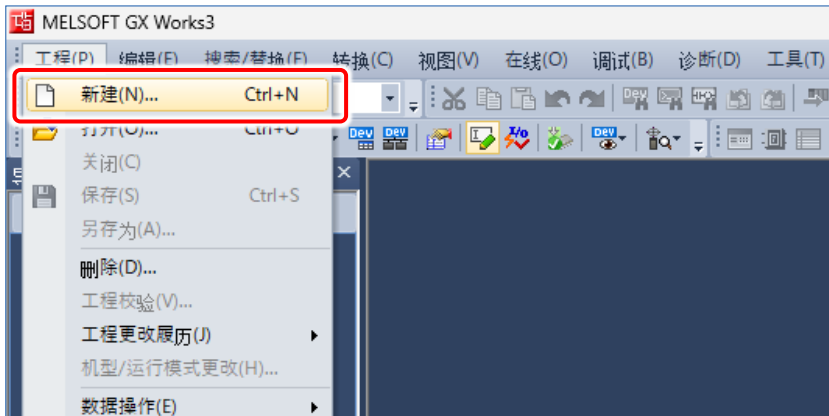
MELSOFT GX Works3

工程(P) 编辑(E) 搜索/替换(F) 转换(C) 视图(V) 在线(O) 调试(B) 诊断(D) 工具(T)

新建(N)... Ctrl+N
打开(O)... Ctrl+O
关闭(C)
保存(S) Ctrl+S
另存为(A)...
删除(D)...
工程校验(V)...
工程更改履历(J)
机型/运行模式更改(H)...
数据操作(E)